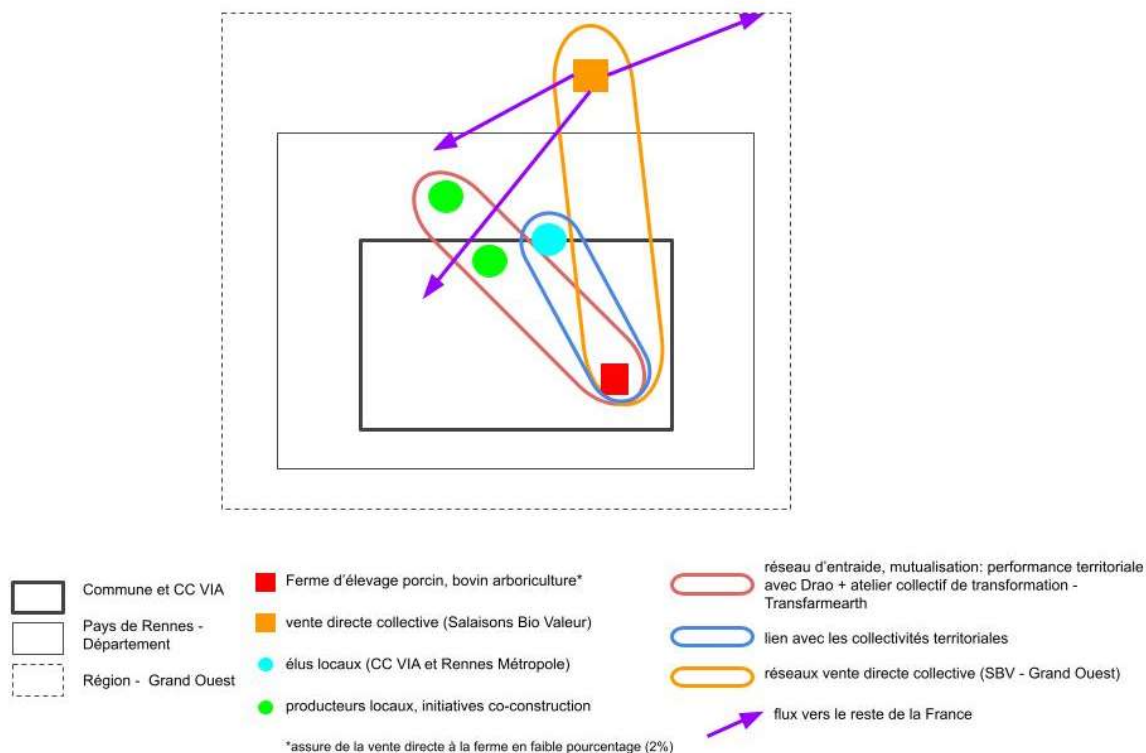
Commune et CC VIA

Pays de Rennes - Département

Région - Grand Ouest

Ferme d'élevage porcin, bovin arboriculture*

vente directe collective (Salaisons Bio Valeur)

élus locaux (CC VIA et Rennes Métropole)

producteurs locaux, initiatives co-construction

*assure de la vente directe à la ferme en faible pourcentage (2%)

réseau d'entraide, mutualisation: performance territoriale avec Drao + atelier collectif de transformation - Transfarmearth

lien avec les collectivités territoriales

réseaux vente directe collective (SBV - Grand Ouest)

flux vers le reste de la France